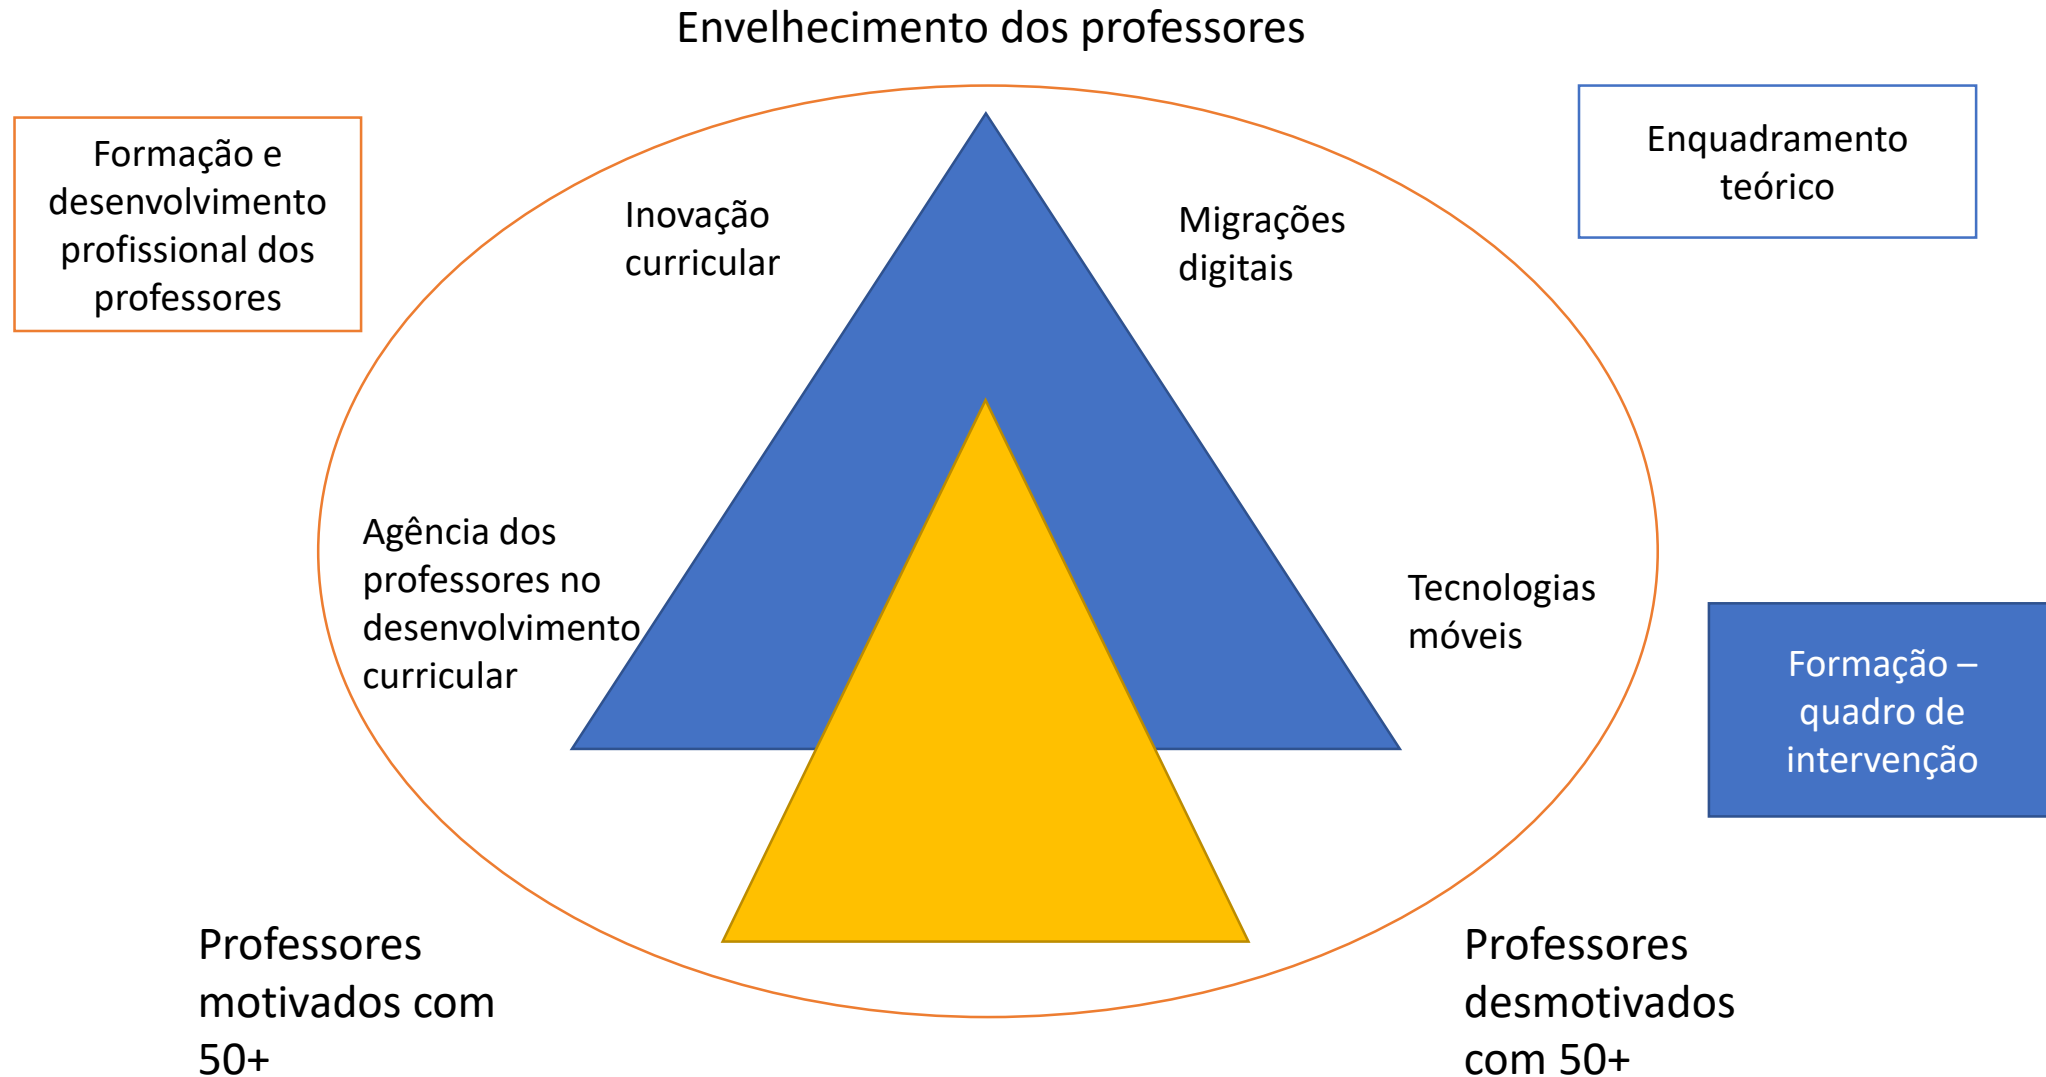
Envelhecimento dos professores

Formação e desenvolvimento profissional dos professores

Enquadramento teórico

Inovação curricular

Migrações digitais

Agência dos professores no desenvolvimento curricular

Tecnologias móveis

Formação – quadro de intervenção

Professores motivados com 50+

Professores desmotivados com 50+